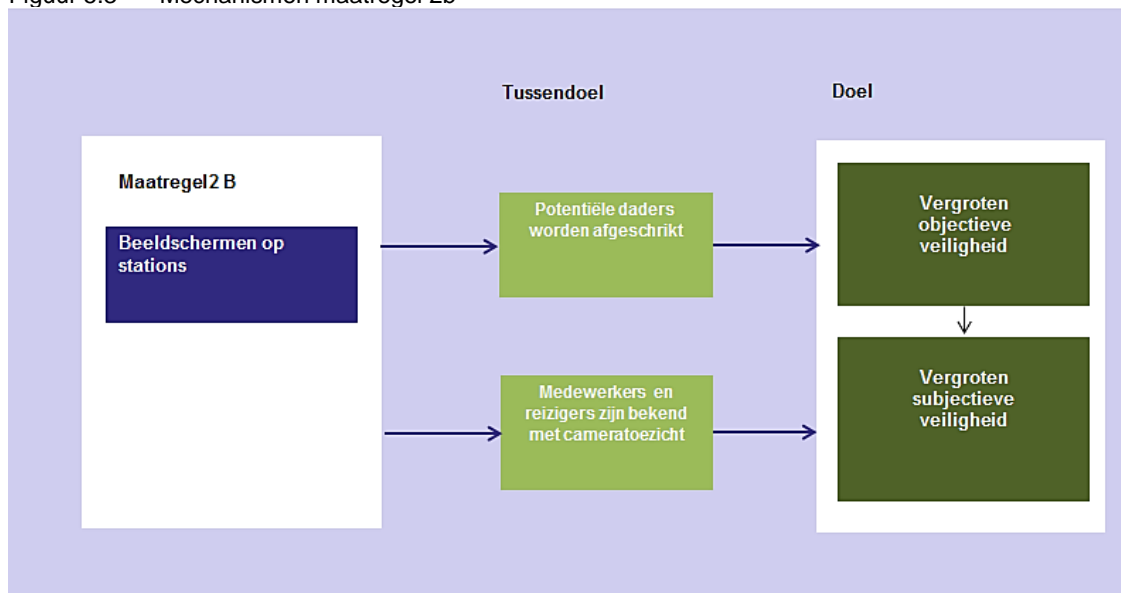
Figuur 3.5 Mechanismen maatregel 2b

Tussendoel

Doel

Maatregel 2 B

Beeldschermen op stations

Potentiële daders worden afgeschrikt

Medewerkers en reizigers zijn bekend met cameratoezicht

Vergroten objectieve veiligheid

Vergroten subjectieve veiligheid